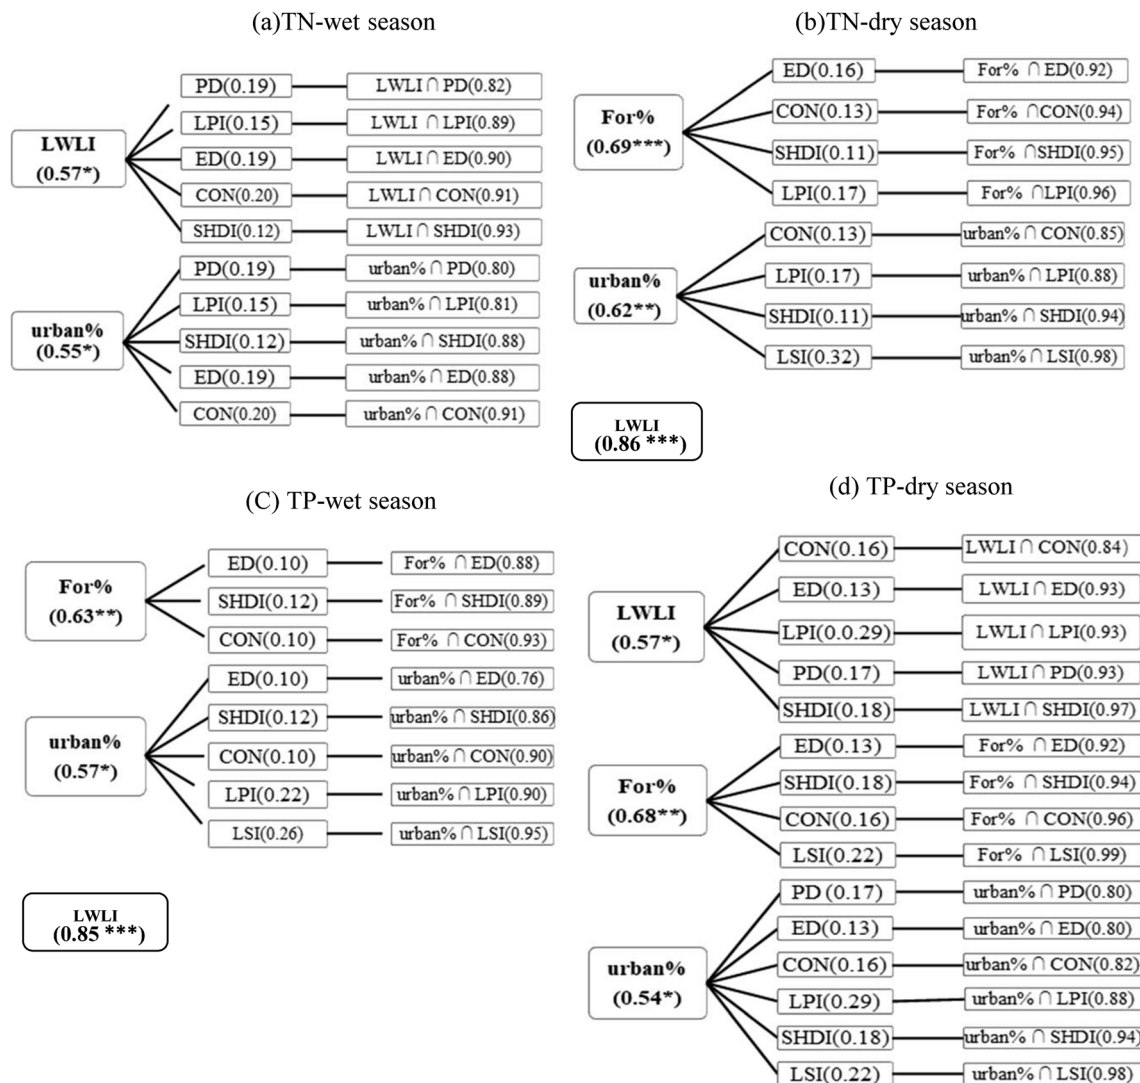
(a)TN-wet season

LWLI (0.57*)

PD(0.19) — LWLI ∩ PD(0.82)
LPI(0.15) — LWLI ∩ LPI(0.89)
ED(0.19) — LWLI ∩ ED(0.90)
CON(0.20) — LWLI ∩ CON(0.91)
SHDI(0.12) — LWLI ∩ SHDI(0.93)

urban% (0.55*)

PD(0.19) — urban% ∩ PD(0.80)
LPI(0.15) — urban% ∩ LPI(0.81)
SHDI(0.12) — urban% ∩ SHDI(0.88)
ED(0.19) — urban% ∩ ED(0.88)
CON(0.20) — urban% ∩ CON(0.91)

(b)TN-dry season

For% (0.69***)

ED(0.16) — For% ∩ ED(0.92)
CON(0.13) — For% ∩CON(0.94)
SHDI(0.11) — For% ∩SHDI(0.95)
LPI(0.17) — For% ∩LPI(0.96)

urban% (0.62**)

CON(0.13) — urban% ∩ CON(0.85)
LPI(0.17) — urban% ∩ LPI(0.88)
SHDI(0.11) — urban% ∩ SHDI(0.94)
LSI(0.32) — urban% ∩ LSI(0.98)

LWLI (0.86 ***)

(C) TP-wet season

For% (0.63**)

ED(0.10) — For% ∩ ED(0.88)
SHDI(0.12) — For% ∩ SHDI(0.89)
CON(0.10) — For% ∩ CON(0.93)

urban% (0.57*)

ED(0.10) — urban% ∩ ED(0.76)
SHDI(0.12) — urban% ∩ SHDI(0.86)
CON(0.10) — urban% ∩ CON(0.90)
LPI(0.22) — urban% ∩ LPI(0.90)
LSI(0.26) — urban% ∩ LSI(0.95)

LWLI (0.85 ***)

(d) TP-dry season

LWLI (0.57*)

CON(0.16) — LWLI ∩ CON(0.84)
ED(0.13) — LWLI ∩ ED(0.93)
LPI(0.0.29) — LWLI ∩ LPI(0.93)
PD(0.17) — LWLI ∩ PD(0.93)
SHDI(0.18) — LWLI ∩ SHDI(0.97)

For% (0.68**)

ED(0.13) — For% ∩ ED(0.92)
SHDI(0.18) — For% ∩ SHDI(0.94)
CON(0.16) — For% ∩ CON(0.96)
LSI(0.22) — For% ∩LSI(0.99)

urban% (0.54*)

PD (0.17) — urban% ∩ PD(0.80)
ED(0.13) — urban% ∩ ED(0.80)
CON(0.16) — urban% ∩ CON(0.82)
LPI(0.29) — urban% ∩ LPI(0.88)
SHDI(0.18) — urban% ∩ SHDI(0.94)
LSI(0.22) — urban% ∩ LSI(0.98)